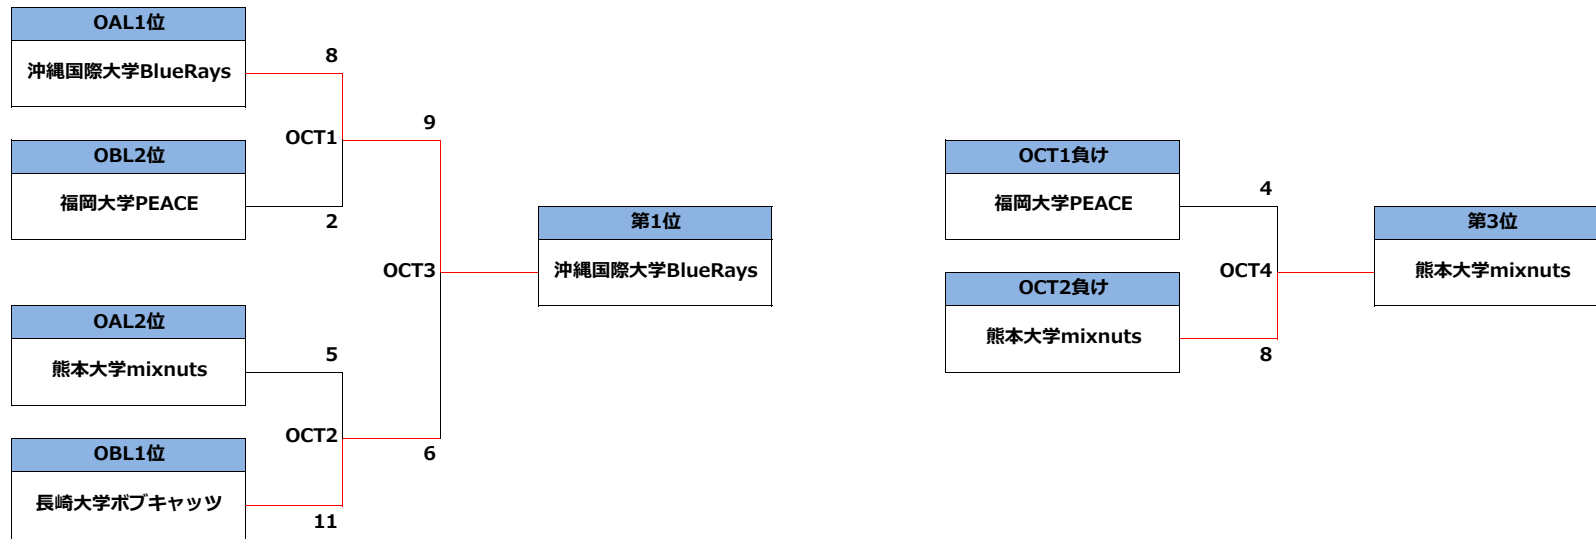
OAL1位
沖縄国際大学BlueRays
8
OCT1
9
OBL2位
福岡大学PEACE
2
OCT3
第1位
沖縄国際大学BlueRays
OAL2位
熊本大学mixnuts
5
OCT2
6
OBL1位
長崎大学ボブキャッツ
11

OCT1負け
福岡大学PEACE
4
OCT4
OCT2負け
熊本大学mixnuts
8
第3位
熊本大学mixnuts